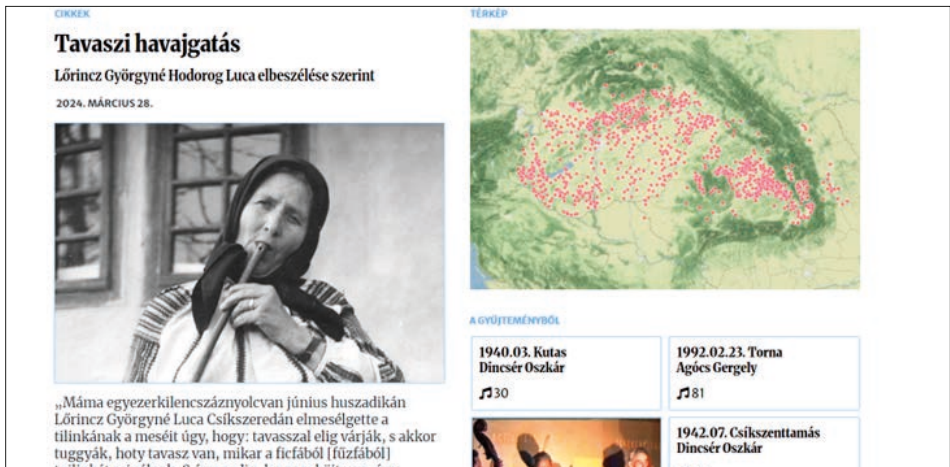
CIKKEK

Tavaszi havajgatás

Lőrincz Györgyné Hodorog Luca elbeszélése szerint

2024. MÁRCIUS 28.

„Máma egyezerkilencszáznyolcvan június huszadikán Lőrincz Györgyné Luca Csíkszeredán elmeséltgette a tilinkának a meséit úgy, hogy: tavasszal elig várják, s akkor tuggyák, hoty tavasz van, mikar a ficfából [fűzfából] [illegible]

TÉRKÉP

A GYŰJTEMÉNYBŐL

1940.03. Kutas
Dincsér Oszkár
♫30

1992.02.23. Torna
Agócs Gergely
♫81

1942.07. Csíkszenttamás
Dincsér Oszkár